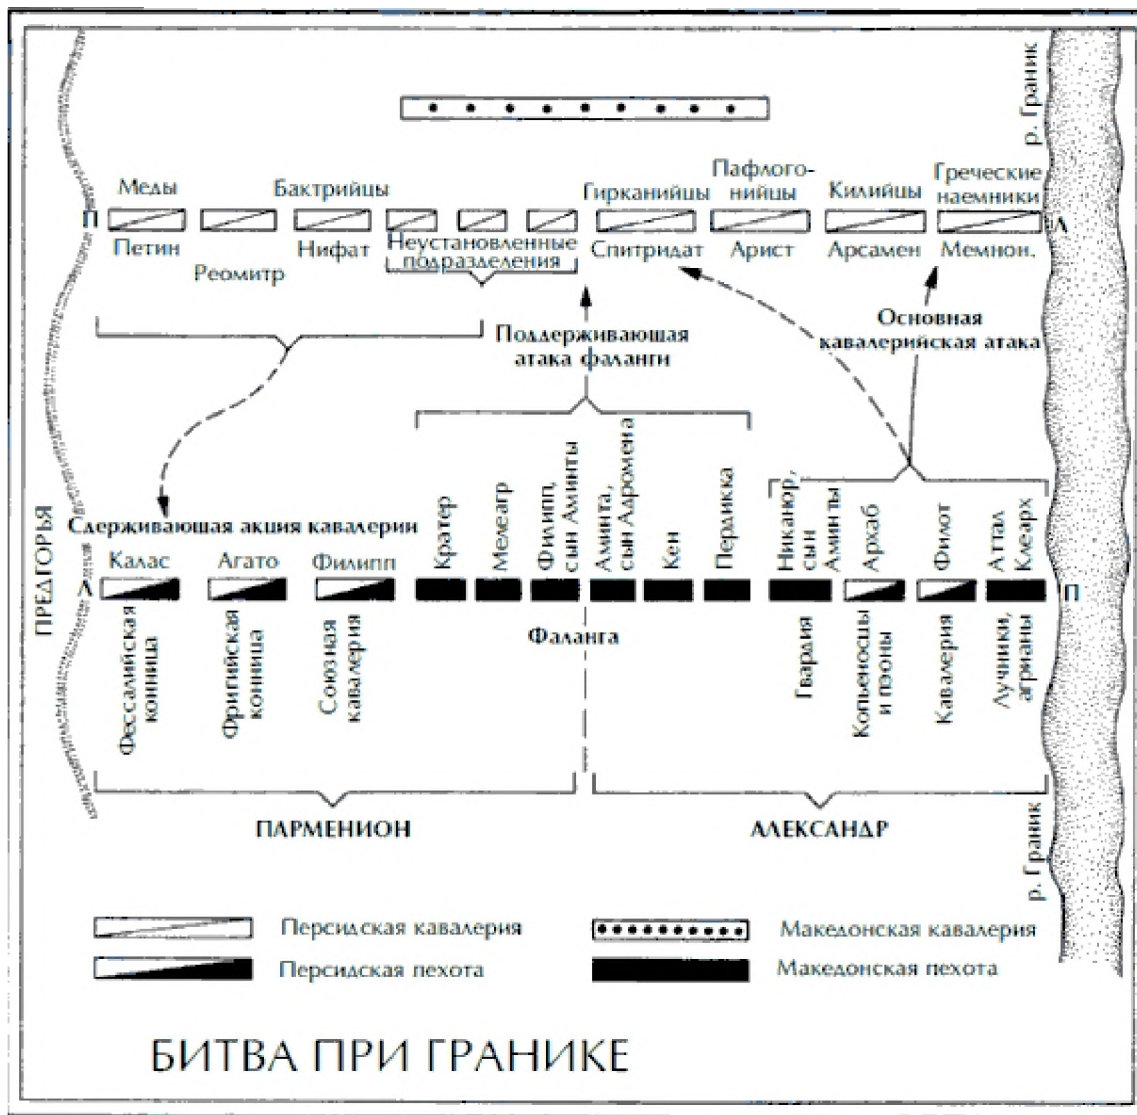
р. Граник

Меды
Бактрийцы
Гирканийцы
Пафлогонийцы
Килийцы
Греческие наемники

П
Л

Петин
Реомитр
Нифат
Неустановленные подразделения
Спитридат
Арист
Арсамен
Мемнон.

Поддерживающая атака фаланги

Основная кавалерийская атака

ПРЕДГОРЬЯ

Сдерживающая акция кавалерии

Калас
Агато
Филипп
Кратер
Мелеагр
Филипп, сын Аминты
Аминта, сын Адромена
Кен
Пердикка
Никанор, сын Аминты
Архаб
Филот
Аттал Клеарх

Л
П

Фессалийская конница
Фригийская конница
Союзная кавалерия
Фаланга
Гвардия
Копьеносцы и пэоны
Кавалерия
Лучники, агрианы

ПАРМЕНИОН
АЛЕКСАНДР

р. Граник

Персидская кавалерия
Персидская пехота
Македонская кавалерия
Македонская пехота

БИТВА ПРИ ГРАНИКЕ